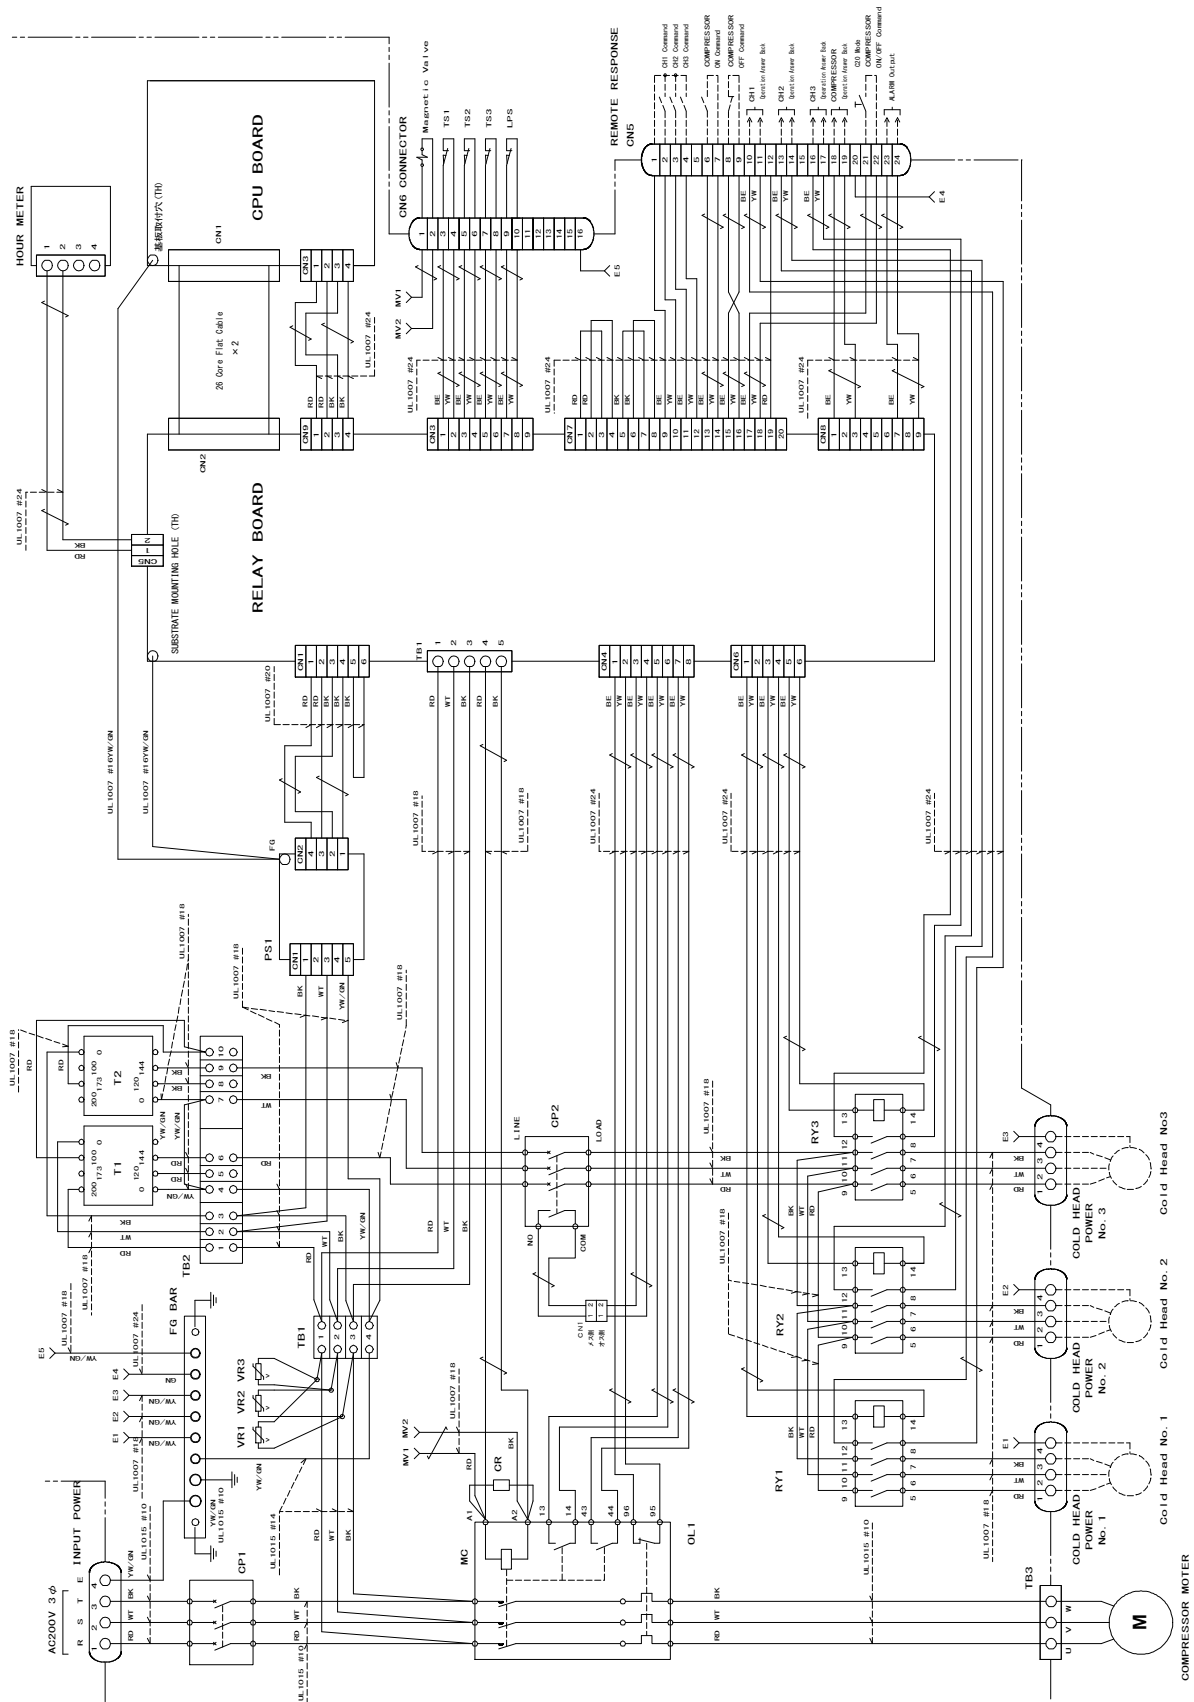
HOUR METER
1 2 3 4
CPU BOARD
基板取付穴(TH)
CN1
26 Core Flat Cable ×2
CN2
CN3
1 2 3 4
RD RD BK BK
CN9
1 2 3 4
UL1007 #24
CN6 CONNECTOR
Magnetic Valve
TS1
TS2
TS3
LPS
1 2 3 4 5 6 7 8 9 10 11 12 13 14 15 16
E5
MV1
MV2
UL1007 #24
BE YW BE YW BE YW BE YW
CN3
1 2 3 4 5 6 7 8 9
REMOTE RESPONSE
CN5
CH1 Command
CH2 Command
CH3 Command
COMPRESSOR ON Command
COMPRESSOR OFF Command
CH1 Operation Answer Back
CH2 Operation Answer Back
CH3 Operation Answer Back
COMPRESSOR Operation Answer Back
I20 Mode
COMPRESSOR ON/OFF Command
ALARM Output
1 2 3 4 5 6 7 8 9 10 11 12 13 14 15 16 17 18 19 20 21 22 23 24
E4
BE YW BE YW BE YW
UL1007 #24
RD BK BK BE YW BE YW BE YW BE YW BE YW RD
CN7
1 2 3 4 5 6 7 8 9 10 11 12 13 14 15 16 17 18 19 20
UL1007 #24
BE YW BE YW
CN8
1 2 3 4 5 6 7 8 9
RELAY BOARD
SUBSTRATE MOUNTING HOLE (TH)
UL1007 #24
RD BK
CN5
N
L
CN1
1 2 3 4 5 6
RD RD BK BK
UL1007 #20
TB1
1 2 3 4 5
RD WT BK RD BK
CN4
1 2 3 4 5 6 7 8
BE YW BE YW BE YW BE YW
CN6
1 2 3 4 5 6
BE YW BE YW BE YW
UL1007 #16YW/GN
UL1007 #16YW/GN
UL1007 #18
UL1007 #18
UL1007 #24
UL1007 #24
UL1007 #24
FG
CN2
4 3 2 1
PS1
CN1
1 2 3 4 5
BK WT YW/GN
UL1007 #18
UL1007 #18
UL1007 #18
UL1007 #18
RD
RD
T2
200 173 100 0 120 144
T1
200 173 100 0 120 144
YW/GN
YW/GN
RD
RD
BK
BK
WT
10 9 8 7 6 5 4 3 2 1
BK WT RD
TB2
UL1007 #18
UL1007 #18
FG BAR
UL1007 #24
E5
YW/GN
E4 E3 E2 E1
GN
YW/GN
YW/GN
YW/GN
UL1007 #18
YW/GN
UL1015 #10
UL1015 #10
UL1015 #14
TB1
1 2 3 4
VR1 VR2 VR3
RD WT BK YW/GN
RD WT BK
INPUT POWER
AC200V 3φ
R S T E
1 2 3 4
RD WT BK YW/GN
UL1015 #10
CP1
RD WT BK
UL1015 #10
MV1 MV2
UL1007 #18
RD BK
CR
A1 A2
MC
13 14 43 44 96 95
OL1
RD WT BK
LINE
CP2
LOAD
NO
COM
CN1
1 2
メ入側
オ入側
UL1007 #18
BK WT RD
UL1007 #18
RY3
13 14 12 8 9 10 11 7 6 5
BK WT RD
RY2
13 14 12 8 9 10 11 7 6 5
BK WT RD
RY1
13 14 12 8 9 10 11 7 6 5
BK WT RD
UL1015 #10
UL1007 #18
E3
BK WT RD
1 2 3 4
COLD HEAD POWER No. 3
Cold Head No3
E2
BK WT RD
COLD HEAD POWER No. 2
Cold Head No. 2
E1
BK WT RD
COLD HEAD POWER No. 1
Cold Head No. 1
TB3
U V W
M
COMPRESSOR MOTER